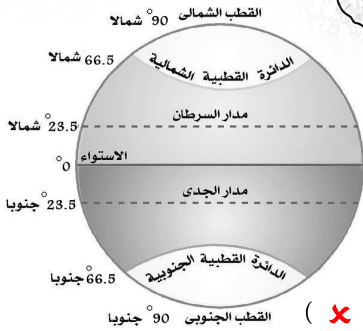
القطب الشمالي $90^\circ$ شمالا

$66.5$ شمالا

الدائرة القطبية الشمالية

مدار السرطان

$23.5^\circ$ شمالا

الاستواء $0^\circ$

مدار الجدى

$23.5^\circ$ جنوبا

الدائرة القطبية الجنوبية

$66.5^\circ$ جنوبا

القطب الجنوبي $90^\circ$ جنوبا

)